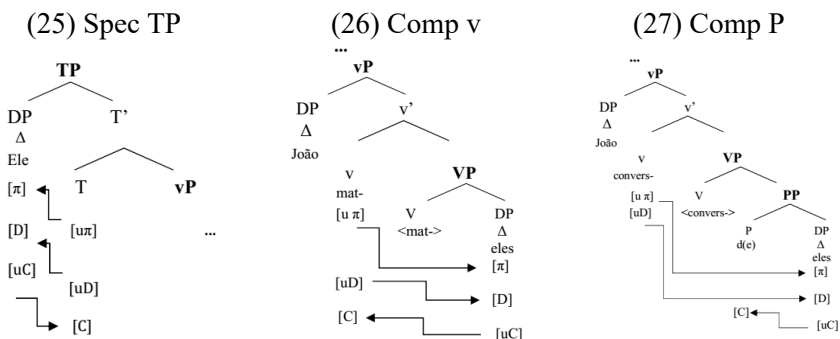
(25) Spec TP

TP
DP
Δ
Ele
T'
T
vP
[π]
[D]
[uπ]
...
[uC]
[uD]
[C]

(26) Comp v

...
vP
DP
Δ
João
v'
v
mat-
VP
[u π]
V
<mat->
DP
Δ
eles
[π]
[uD]
[D]
[C]
[uC]

(27) Comp P

...
vP
DP
Δ
João
v'
v
convers-
VP
[u π]
[uD]
V
<convers->
PP
P
d(e)
DP
Δ
eles
[π]
[D]
[C]
[uC]